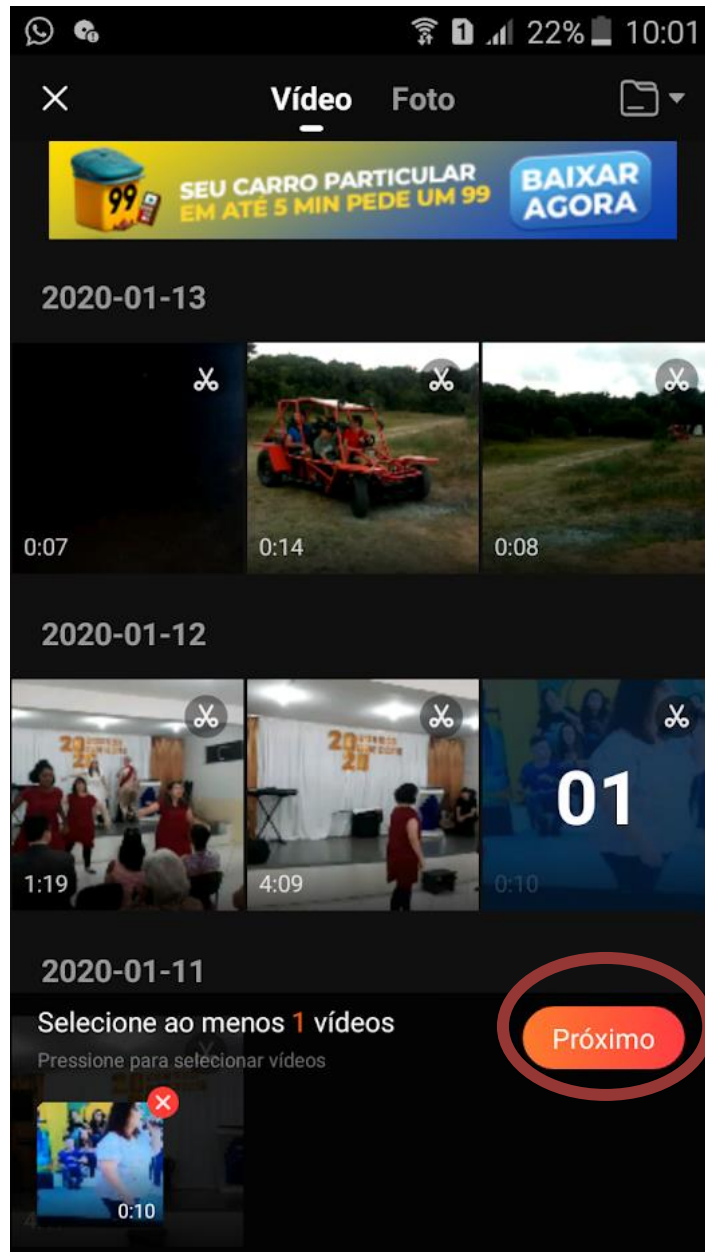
1 22% 10:01

Vídeo Foto

99 SEU CARRO PARTICULAR EM ATÉ 5 MIN PEDE UM 99 BAIXAR AGORA

2020-01-13

0:07
0:14
0:08

2020-01-12

1:19
4:09
01
0:10

2020-01-11

Selecione ao menos 1 vídeos
Pressione para selecionar vídeos

Próximo

0:10